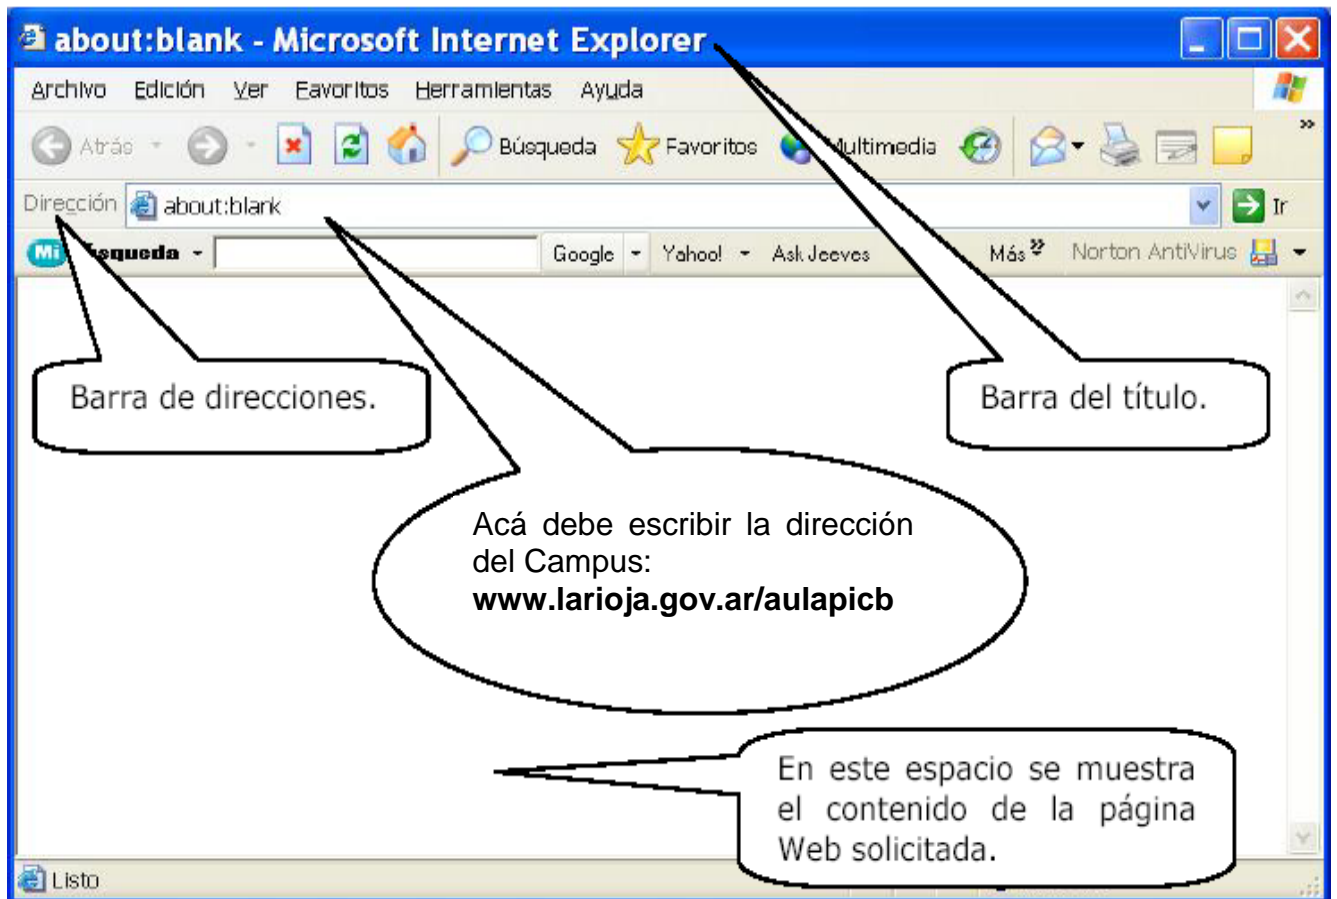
about:blank - Microsoft Internet Explorer

Archivo Edición Ver Favoritos Herramientas Ayuda

Atrás Búsqueda Favoritos Multimedia

Dirección about:blank Ir

Mi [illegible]squeda Google Yahoo! Ask Jeeves Más Norton AntiVirus

Barra de direcciones.

Barra del título.

Acá debe escribir la dirección del Campus: **www.larioja.gov.ar/aulapicb**

En este espacio se muestra el contenido de la página Web solicitada.

Listo